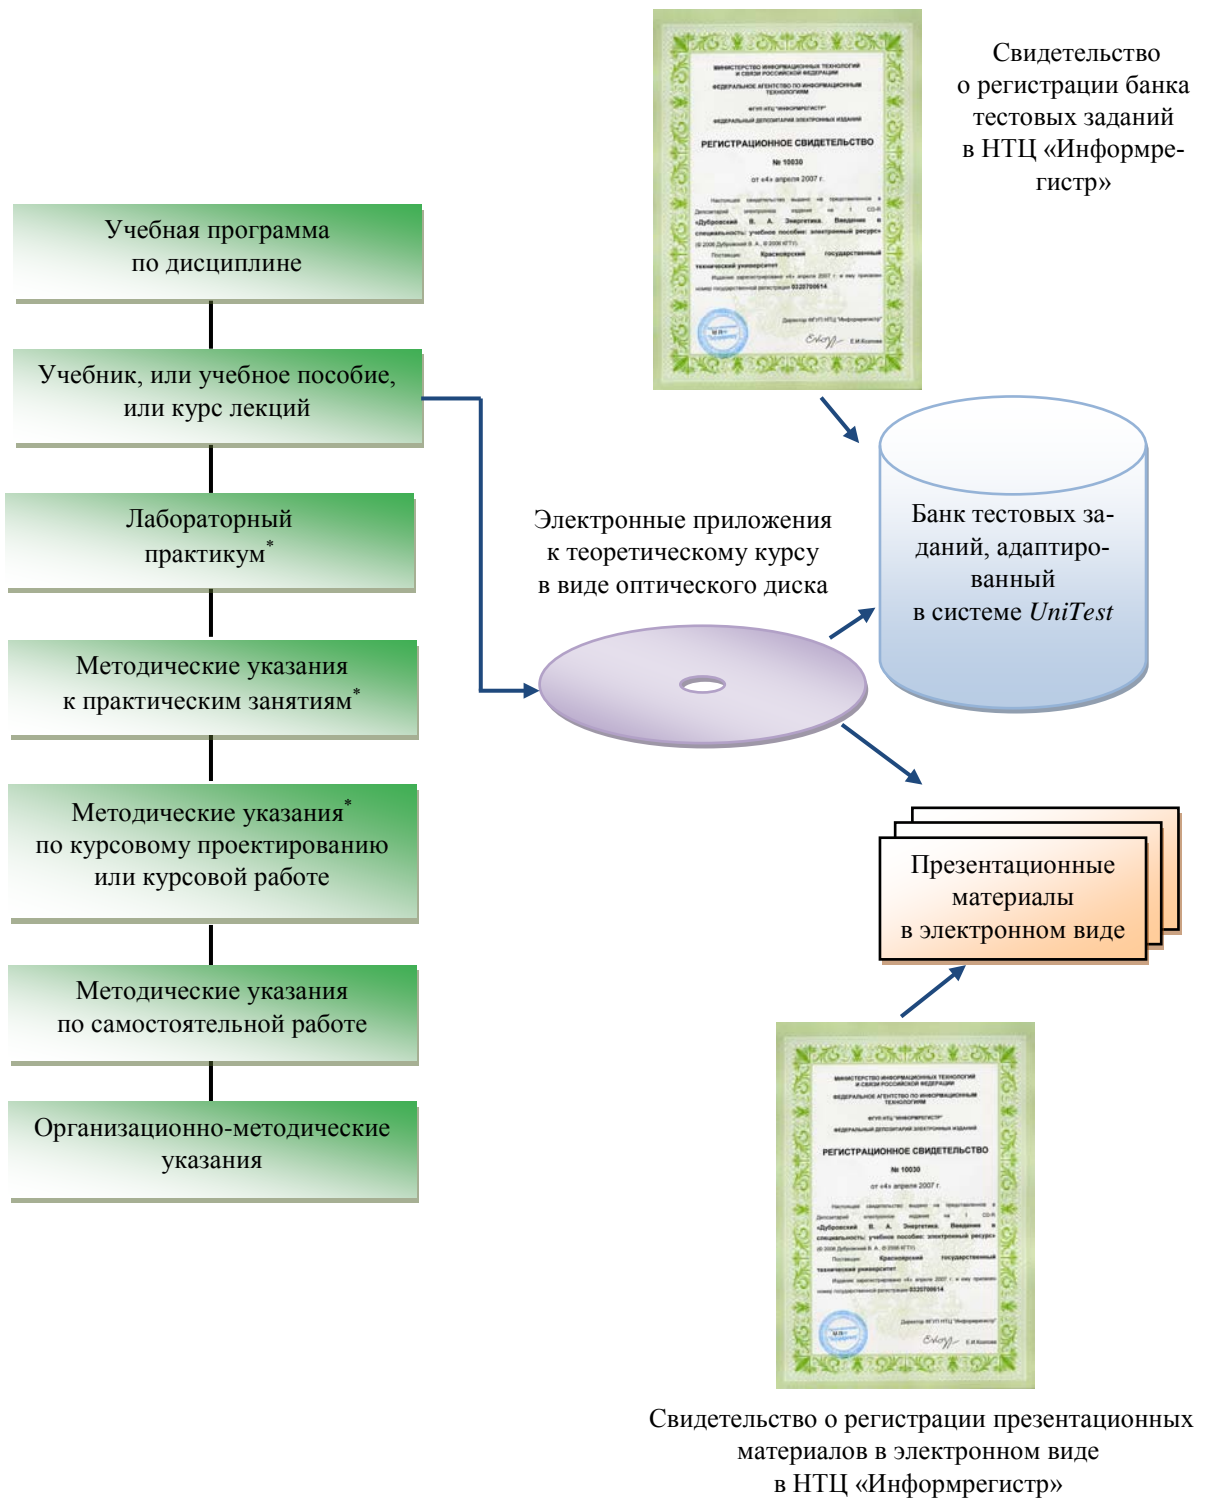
Свидетельство о регистрации банка тестовых заданий в НТЦ «Информрегистр»

МИНИСТЕРСТВО ИНФОРМАЦИОННЫХ ТЕХНОЛОГИЙ И СВЯЗИ РОССИЙСКОЙ ФЕДЕРАЦИИ
ФЕДЕРАЛЬНОЕ АГЕНТСТВО ПО ИНФОРМАЦИОННЫМ ТЕХНОЛОГИЯМ
ФГУП НТЦ "ИНФОРМРЕГИСТР"
ФЕДЕРАЛЬНЫЙ ДЕПОЗИТАРИЙ ЭЛЕКТРОННЫХ ИЗДАНИЙ
РЕГИСТРАЦИОННОЕ СВИДЕТЕЛЬСТВО
№ 10030
от «4» апреля 2007 г.
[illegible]

Учебная программа по дисциплине

Учебник, или учебное пособие, или курс лекций

Лабораторный практикум*

Методические указания к практическим занятиям*

Методические указания* по курсовому проектированию или курсовой работе

Методические указания по самостоятельной работе

Организационно-методические указания

Электронные приложения к теоретическому курсу в виде оптического диска

Банк тестовых заданий, адаптированный в системе *UniTest*

Презентационные материалы в электронном виде

МИНИСТЕРСТВО ИНФОРМАЦИОННЫХ ТЕХНОЛОГИЙ И СВЯЗИ РОССИЙСКОЙ ФЕДЕРАЦИИ
ФЕДЕРАЛЬНОЕ АГЕНТСТВО ПО ИНФОРМАЦИОННЫМ ТЕХНОЛОГИЯМ
ФГУП НТЦ "ИНФОРМРЕГИСТР"
ФЕДЕРАЛЬНЫЙ ДЕПОЗИТАРИЙ ЭЛЕКТРОННЫХ ИЗДАНИЙ
РЕГИСТРАЦИОННОЕ СВИДЕТЕЛЬСТВО
№ 10030
от «4» апреля 2007 г.
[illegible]

Свидетельство о регистрации презентационных материалов в электронном виде в НТЦ «Информрегистр»